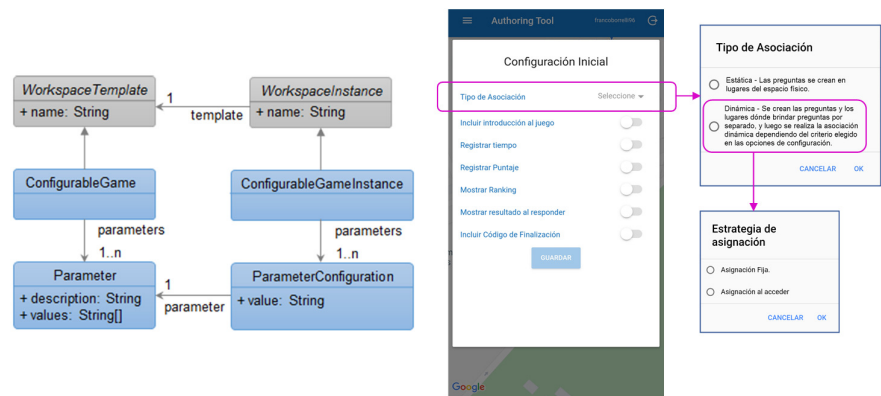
WorkspaceTemplate
+ name: String

1
template

WorkspaceInstance
+ name: String

ConfigurableGame

ConfigurableGameInstance

parameters
1..n

parameters
1..n

Parameter
+ description: String
+ values: String[]

1
parameter

ParameterConfiguration
+ value: String

Authoring Tool
francoburra906

Configuración Inicial

Tipo de Asociación
Seleccione

Incluir introducción al juego

Registrar tiempo

Registrar Puntaje

Mostrar Ranking

Mostrar resultado al responder

Incluir Código de Finalización

GUARDAR

Google

Tipo de Asociación

Estática - Las preguntas se crean en lugares del espacio físico.

Dinámica - Se crean las preguntas y los lugares dónde brindar preguntas por separado, y luego se realiza la asociación dinámica dependiendo del criterio elegido en las opciones de configuración.

CANCELAR OK

Estrategia de asignación

Asignación Fija.

Asignación al acceder

CANCELAR OK